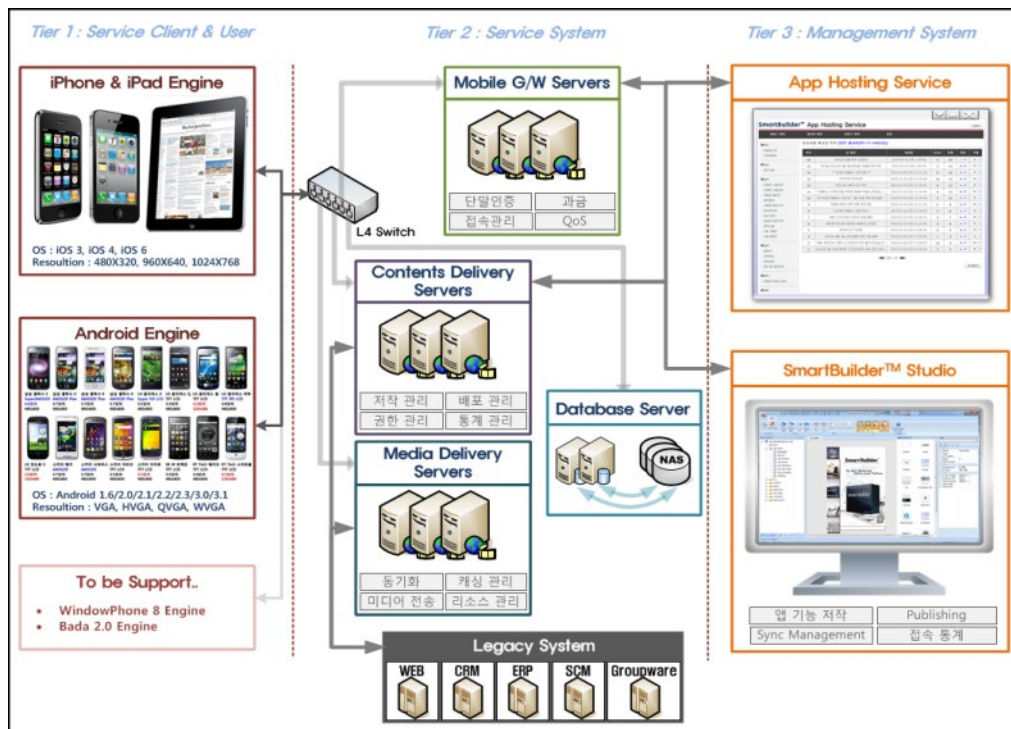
Tier 1 : Service Client & User

Tier 2 : Service System

Tier 3 : Management System

iPhone & iPad Engine

OS : iOS 3, iOS 4, iOS 6
Resoultion : 480X320, 960X640, 1024X768

Android Engine

OS : Android 1.6/2.0/2.1/2.2/2.3/3.0/3.1
Resoultion : VGA, HVGA, QVGA, WVGA

To be Support..

• WindowPhone 8 Engine
• Bada 2.0 Engine

L4 Switch

Mobile G/W Servers

| 단말인증 | 과금 |
|---|---|
| 접속관리 | QoS |

Contents Delivery Servers

| 저작 관리 | 배포 관리 |
|---|---|
| 권한 관리 | 통계 관리 |

Media Delivery Servers

| 동기화 | 캐싱 관리 |
|---|---|
| 미디어 전송 | 리소스 관리 |

Database Server

NAS

Legacy System

WEB CRM ERP SCM Groupware

App Hosting Service

SmartBuilder™ App Hosting Service

SmartBuilder™ Studio

| 앱 기능 저작 | Publishing |
|---|---|
| Sync Management | 접속 통계 |